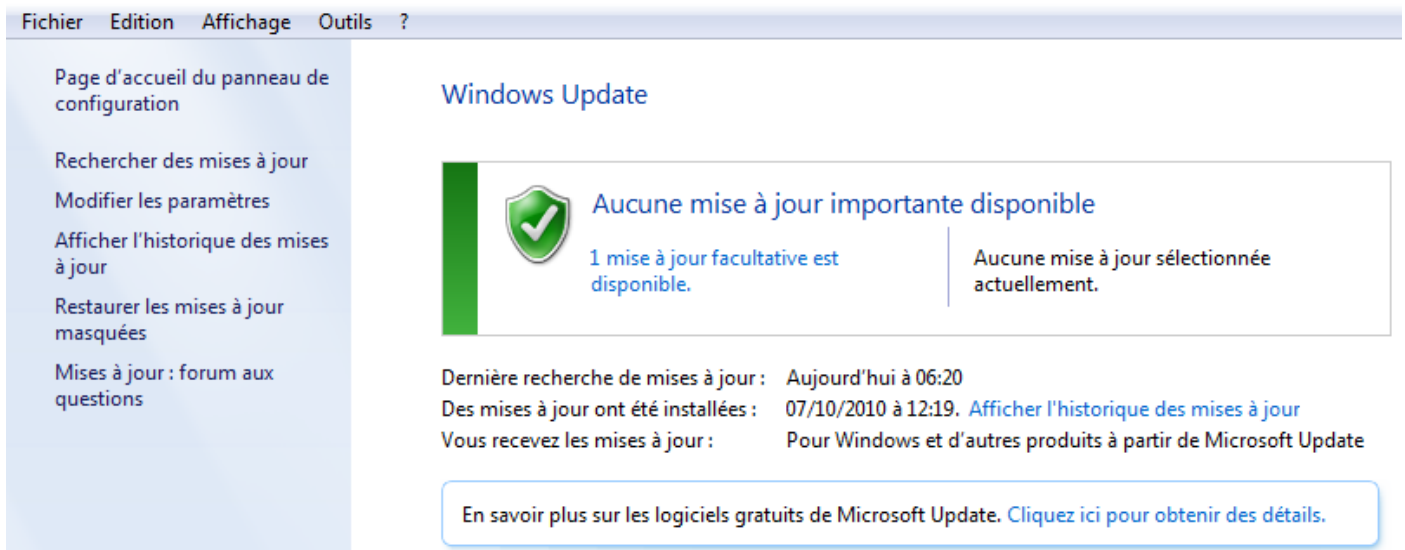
Fichier Edition Affichage Outils ?

Page d'accueil du panneau de configuration

Rechercher des mises à jour

Modifier les paramètres

Afficher l'historique des mises à jour

Restaurer les mises à jour masquées

Mises à jour : forum aux questions

Windows Update

Aucune mise à jour importante disponible

1 mise à jour facultative est disponible.

Aucune mise à jour sélectionnée actuellement.

| | |
|---|---|
| Dernière recherche de mises à jour : | Aujourd'hui à 06:20 |
| Des mises à jour ont été installées : | 07/10/2010 à 12:19. Afficher l'historique des mises à jour |
| Vous recevez les mises à jour : | Pour Windows et d'autres produits à partir de Microsoft Update |

En savoir plus sur les logiciels gratuits de Microsoft Update. Cliquez ici pour obtenir des détails.